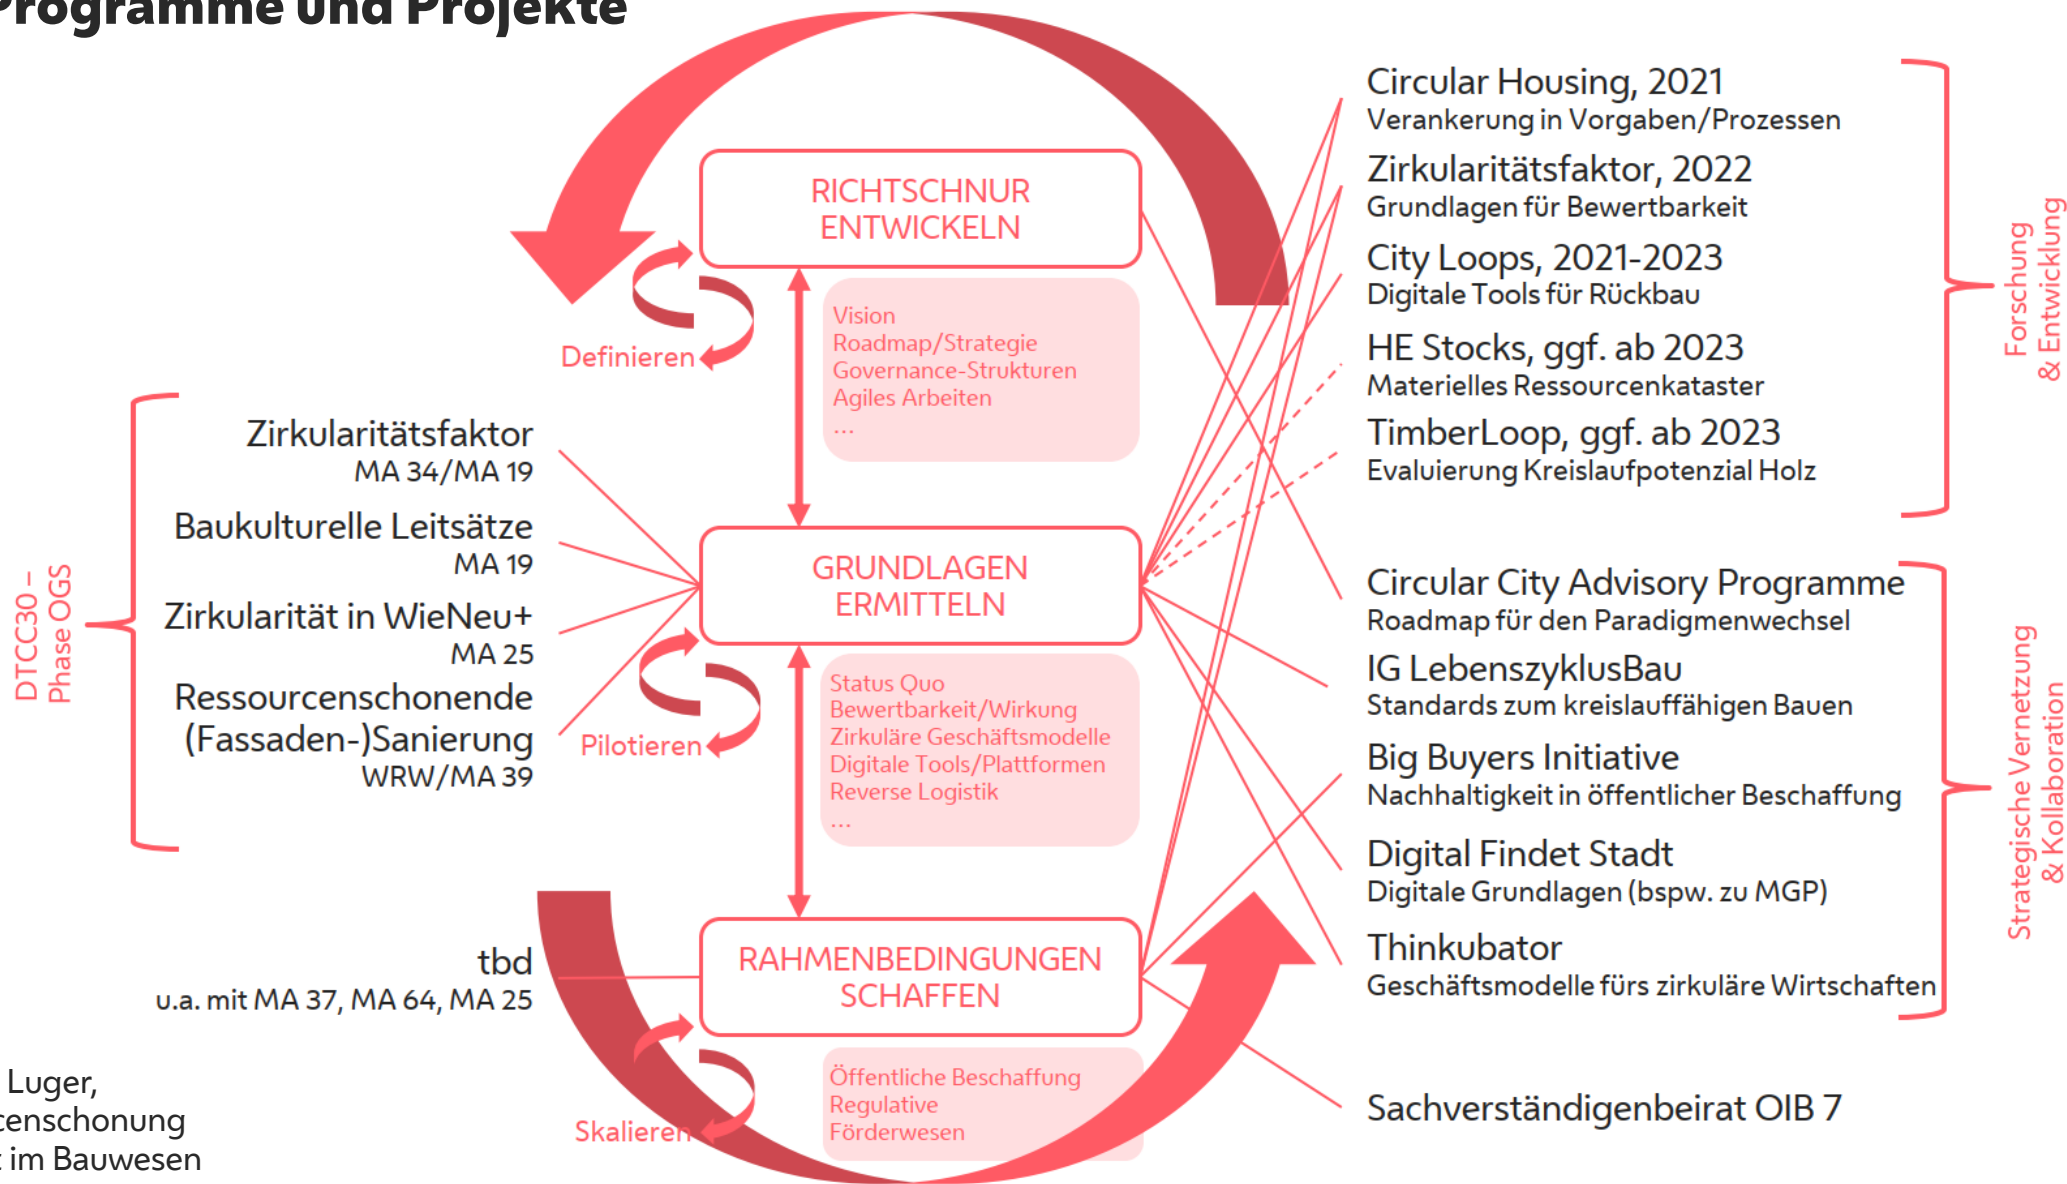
rogramme und Projekte

RICHTSCHNUR ENTWICKELN

Vision
Roadmap/Strategie
Governance-Strukturen
Agiles Arbeiten
...

Definieren

GRUNDLAGEN ERMITTELN

Status Quo
Bewertbarkeit/Wirkung
Zirkuläre Geschäftsmodelle
Digitale Tools/Plattformen
Reverse Logistik
...

Pilotieren

RAHMENBEDINGUNGEN SCHAFFEN

Öffentliche Beschaffung
Regulative
Förderwesen

Skalieren

DTCC30 – Phase OGS

Zirkularitätsfaktor
MA 34/MA 19

Baukulturelle Leitsätze
MA 19

Zirkularität in WieNeu+
MA 25

Ressourcenschonende (Fassaden-)Sanierung
WRW/MA 39

tbd
u.a. mit MA 37, MA 64, MA 25

Luger,
censchonung
: im Bauwesen

Circular Housing, 2021
Verankerung in Vorgaben/Prozessen

Zirkularitätsfaktor, 2022
Grundlagen für Bewertbarkeit

City Loops, 2021-2023
Digitale Tools für Rückbau

HE Stocks, ggf. ab 2023
Materielles Ressourcenkataster

TimberLoop, ggf. ab 2023
Evaluierung Kreislaufpotenzial Holz

Forschung & Entwicklung

Circular City Advisory Programme
Roadmap für den Paradigmenwechsel

IG LebenszyklusBau
Standards zum kreislauffähigen Bauen

Big Buyers Initiative
Nachhaltigkeit in öffentlicher Beschaffung

Digital Findet Stadt
Digitale Grundlagen (bspw. zu MGP)

Thinkubator
Geschäftsmodelle fürs zirkuläre Wirtschaften

Strategische Vernetzung & Kollaboration

Sachverständigenbeirat OIB 7